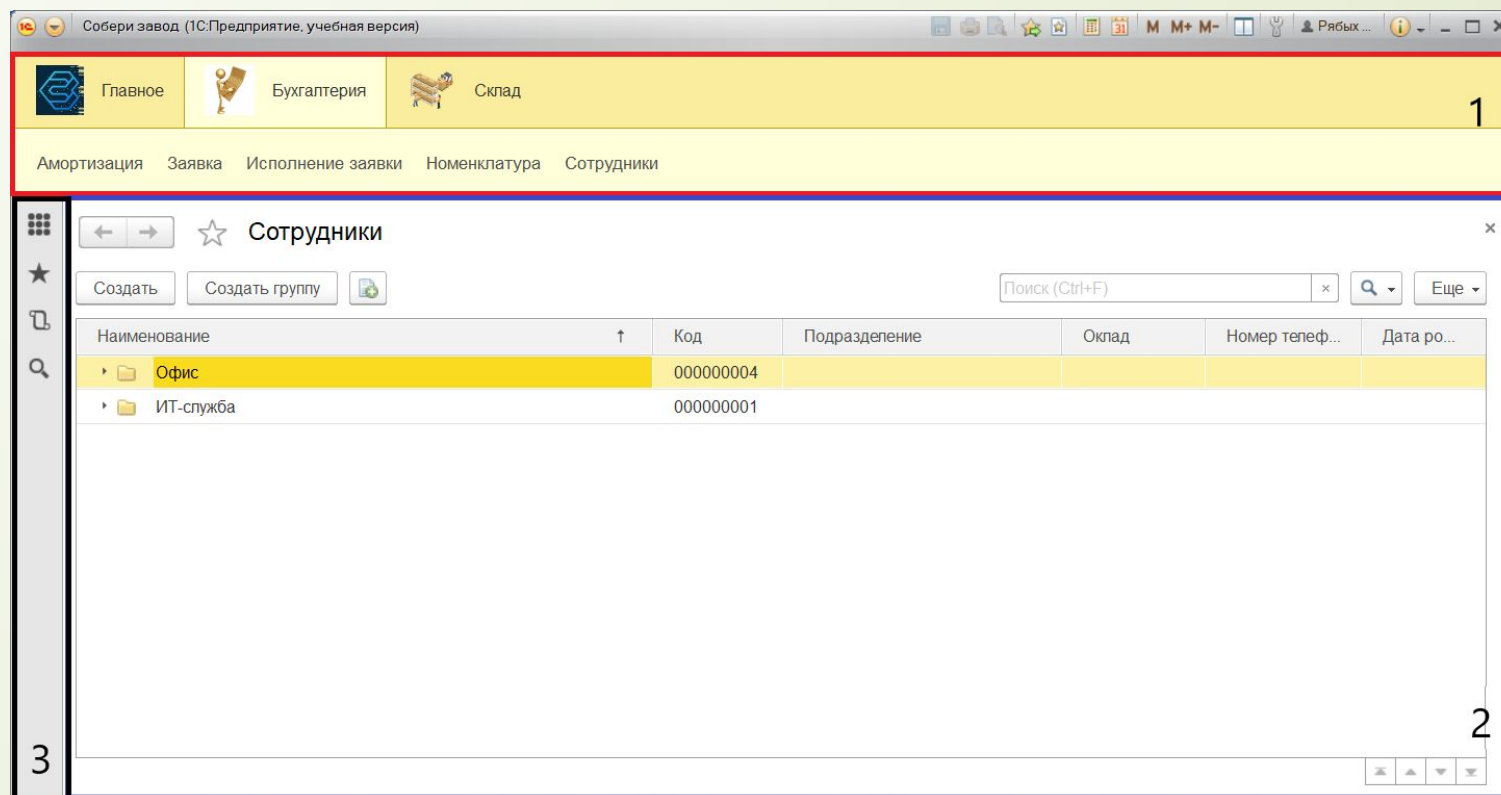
Собери завод (1С:Предприятие, учебная версия)

M M+ M- Рябых...

Главное Бухгалтерия Склад

1

Амортизация Заявка Исполнение заявки Номенклатура Сотрудники

Сотрудники

Создать Создать группу

Поиск (Ctrl+F)

Еще

| Наименование ↑ | Код | Подразделение | Оклад | Номер телеф... | Дата ро... |
|---|---|---|---|---|---|
| Офис | 000000004 | | | | |
| ИТ-служба | 000000001 | | | | |

2

3